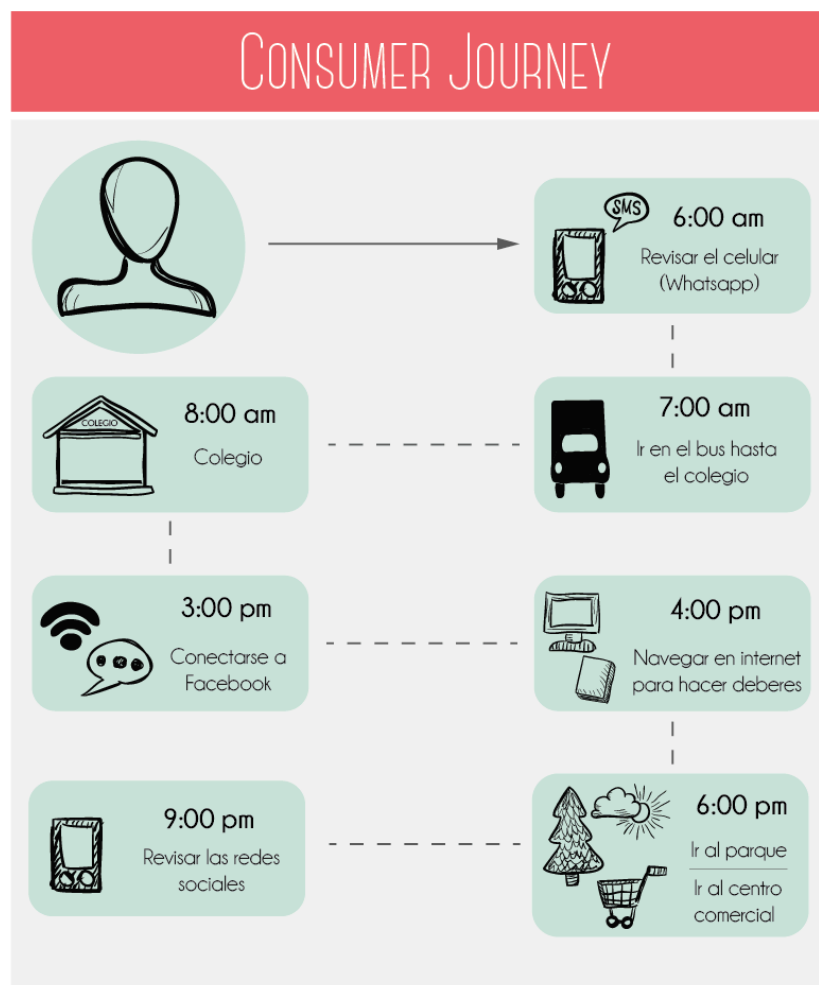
Consumer Journey

SMS

6:00 am
Revisar el celular (Whatsapp)

COLEGIO

8:00 am
Colegio

7:00 am
Ir en el bus hasta el colegio

3:00 pm
Conectarse a Facebook

4:00 pm
Navegar en internet para hacer deberes

9:00 pm
Revisar las redes sociales

6:00 pm
Ir al parque
Ir al centro comercial